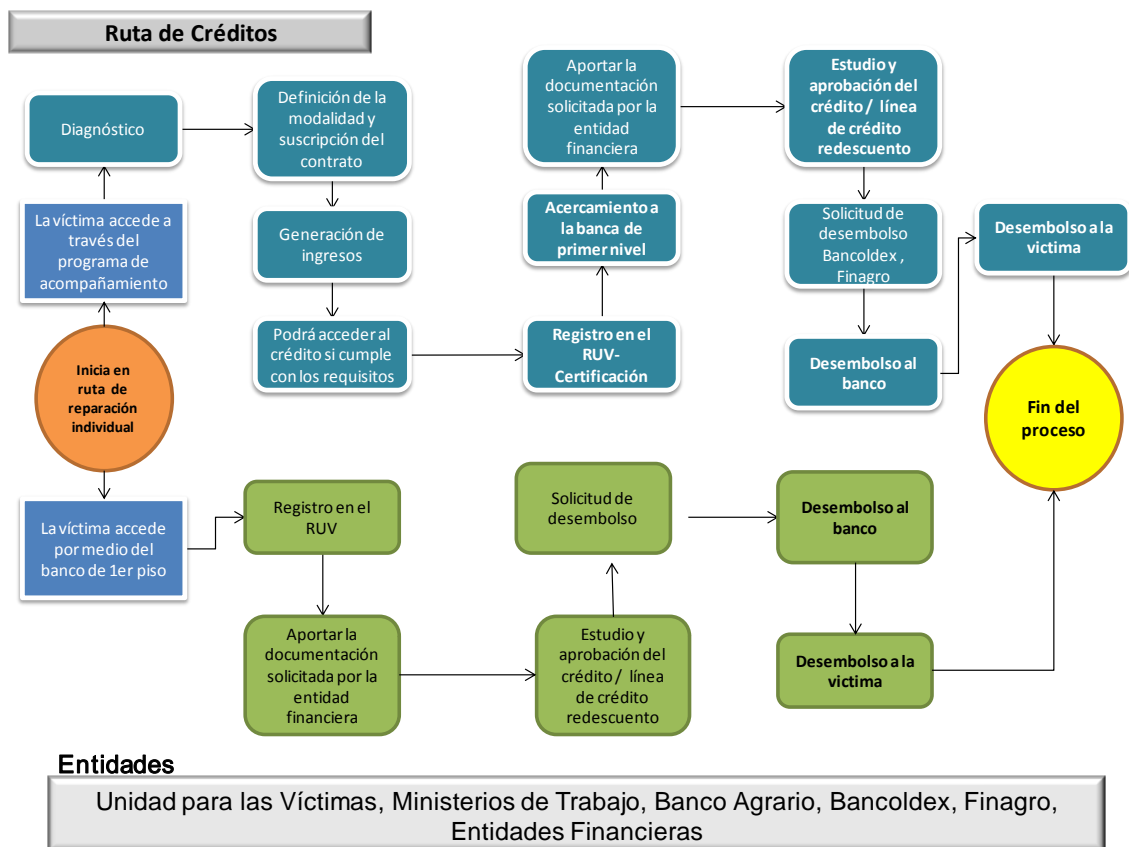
Ruta de Créditos

Diagnóstico

Definición de la modalidad y suscripción del contrato

Aportar la documentación solicitada por la entidad financiera

Estudio y aprobación del crédito / línea de crédito redescuento

La víctima accede a través del programa de acompañamiento

Generación de ingresos

Acercamiento a la banca de primer nivel

Solicitud de desembolso Bancoldex , Finagro

Desembolso a la victima

Inicia en ruta de reparación individual

Podrá acceder al crédito si cumple con los requisitos

Registro en el RUV-Certificación

Desembolso al banco

Fin del proceso

La víctima accede por medio del banco de 1er piso

Registro en el RUV

Solicitud de desembolso

Desembolso al banco

Aportar la documentación solicitada por la entidad financiera

Estudio y aprobación del crédito / línea de crédito redescuento

Desembolso a la victima

Entidades

Unidad para las Víctimas, Ministerios de Trabajo, Banco Agrario, Bancoldex, Finagro, Entidades Financieras